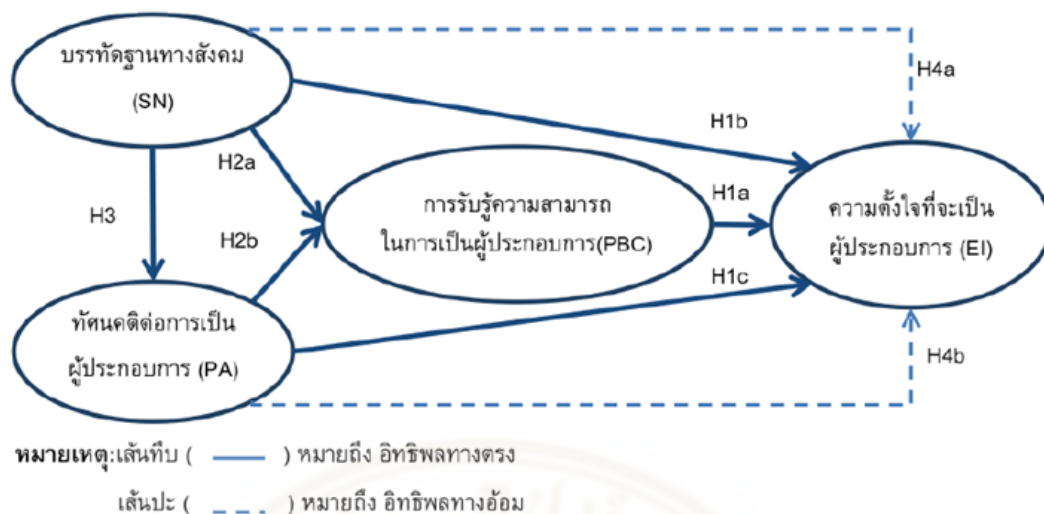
บรรทัดฐานทางสังคม (SN)

H4a

H1b

H2a

H3

การรับรู้ความสามารถ ในการเป็นผู้ประกอบการ(PBC)

H1a

ความตั้งใจที่จะเป็น ผู้ประกอบการ (EI)

H2b

H1c

ทัศนคติต่อการเป็น ผู้ประกอบการ (PA)

H4b

หมายเหตุ:เส้นทึบ ( ) หมายถึง อิทธิพลทางตรง

เส้นปะ ( ) หมายถึง อิทธิพลทางอ้อม